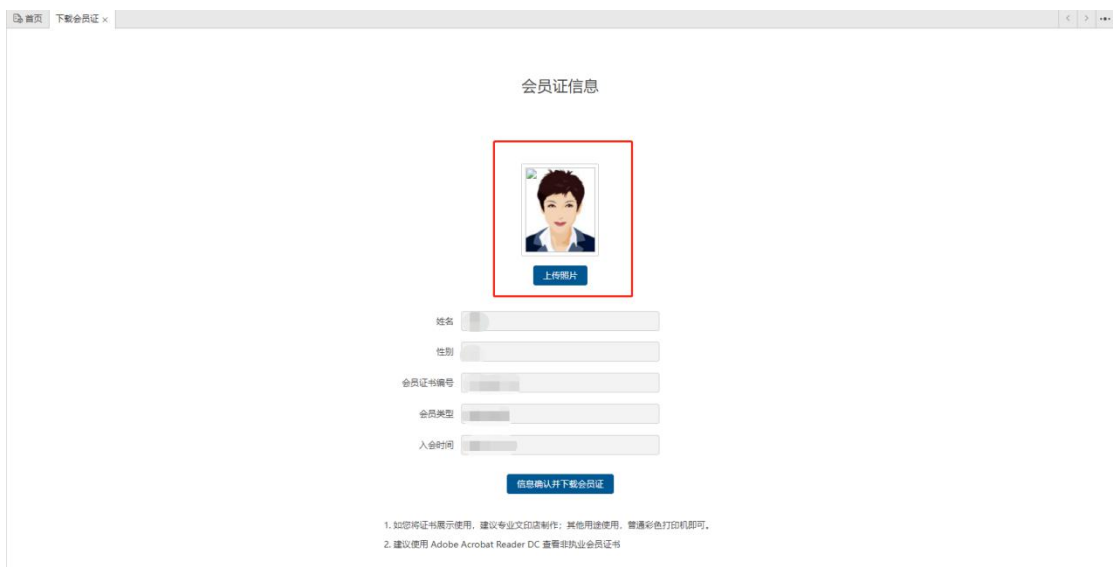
首页 下载会员证 ×

会员证信息

上传照片

姓名

性别

会员证书编号

会员类型

入会时间

信息确认并下载会员证

1. 如您将证书展示使用，建议专业文印店制作；其他用途使用，普通彩色打印机即可。

2. 建议使用 Adobe Acrobat Reader DC 查看非执业会员证书